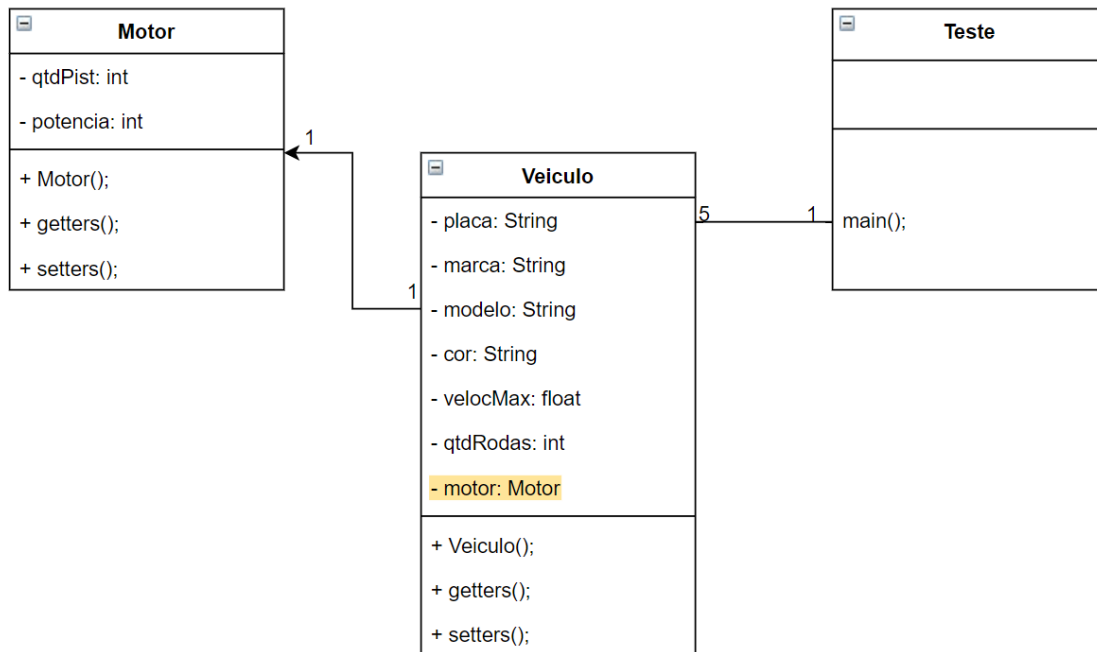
Motor

- qtdPist: int
- potencia: int

+ Motor();
+ getters();
+ setters();

1

1

Veiculo

- placa: String
- marca: String
- modelo: String
- cor: String
- velocMax: float
- qtdRodas: int
- motor: Motor

+ Veiculo();
+ getters();
+ setters();

5

1

Teste

main();